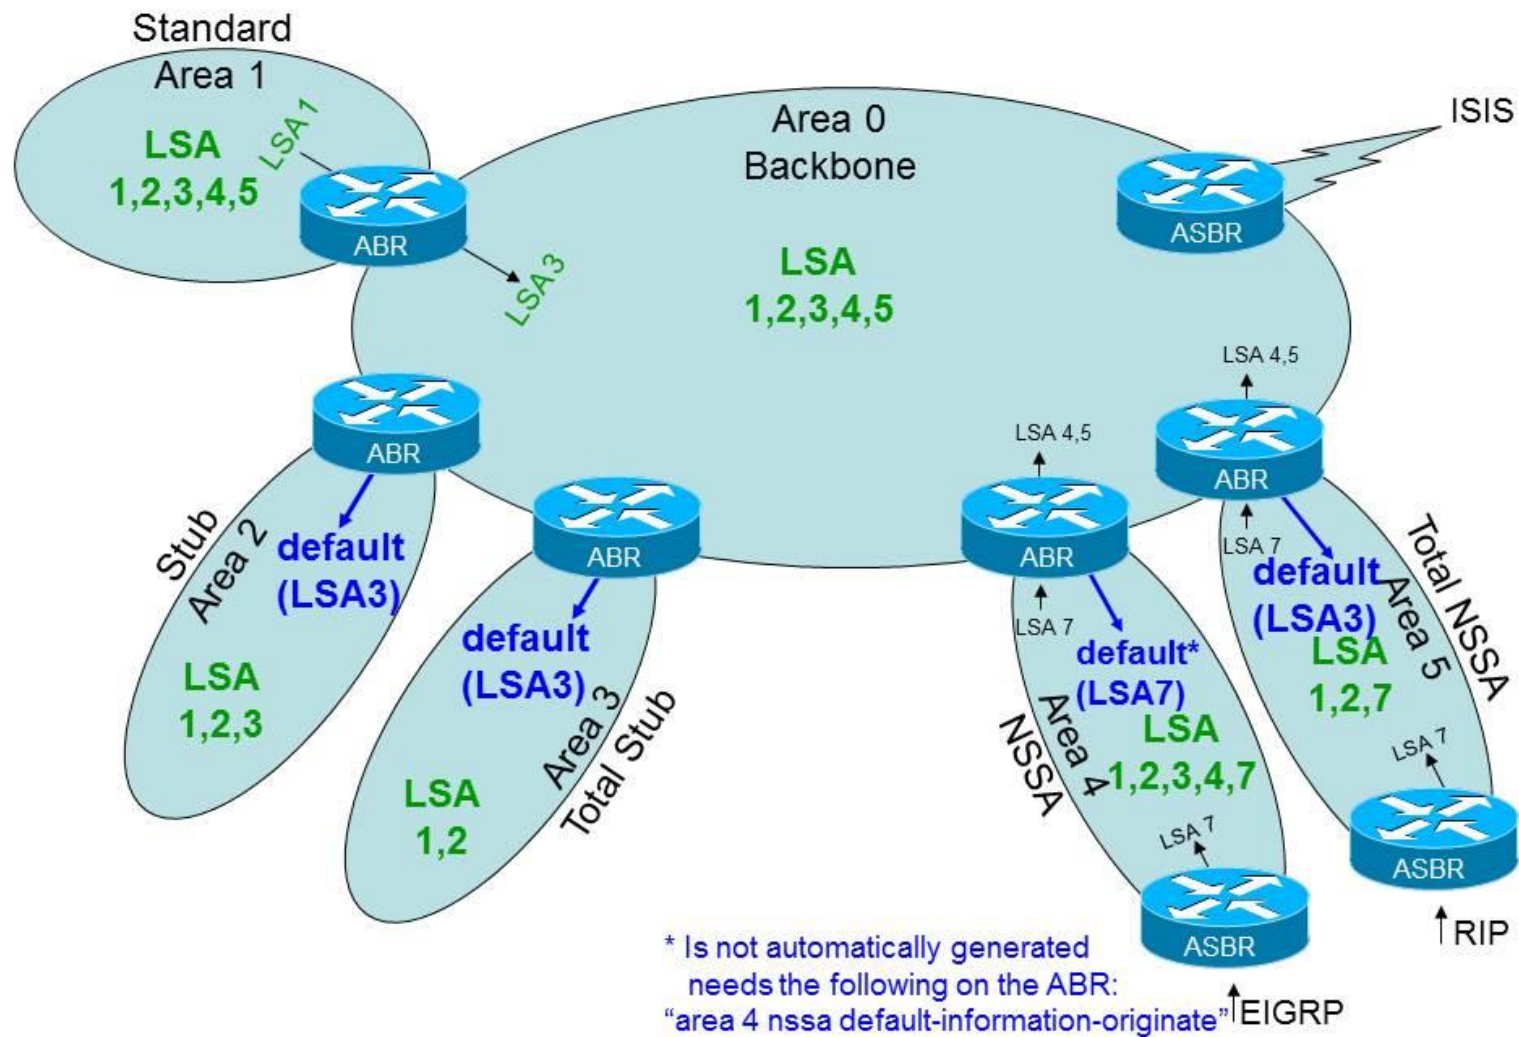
Standard
Area 1

LSA
1,2,3,4,5

LSA1

ABR

LSA3

Area 0
Backbone

LSA
1,2,3,4,5

ASBR

ISIS

ABR

Stub
Area 2

default
(LSA3)

LSA
1,2,3

ABR

default
(LSA3)

Area 3
Total Stub

LSA
1,2

LSA 4,5

ABR

LSA 7

default*
(LSA7)

NSSA
Area 4

LSA
1,2,3,4,7

LSA 7

ASBR

EIGRP

LSA 4,5

ABR

LSA 7

default
(LSA3)

Total NSSA
Area 5

LSA
1,2,7

LSA 7

ASBR

RIP

* Is not automatically generated
needs the following on the ABR:
"area 4 nssa default-information-originate"